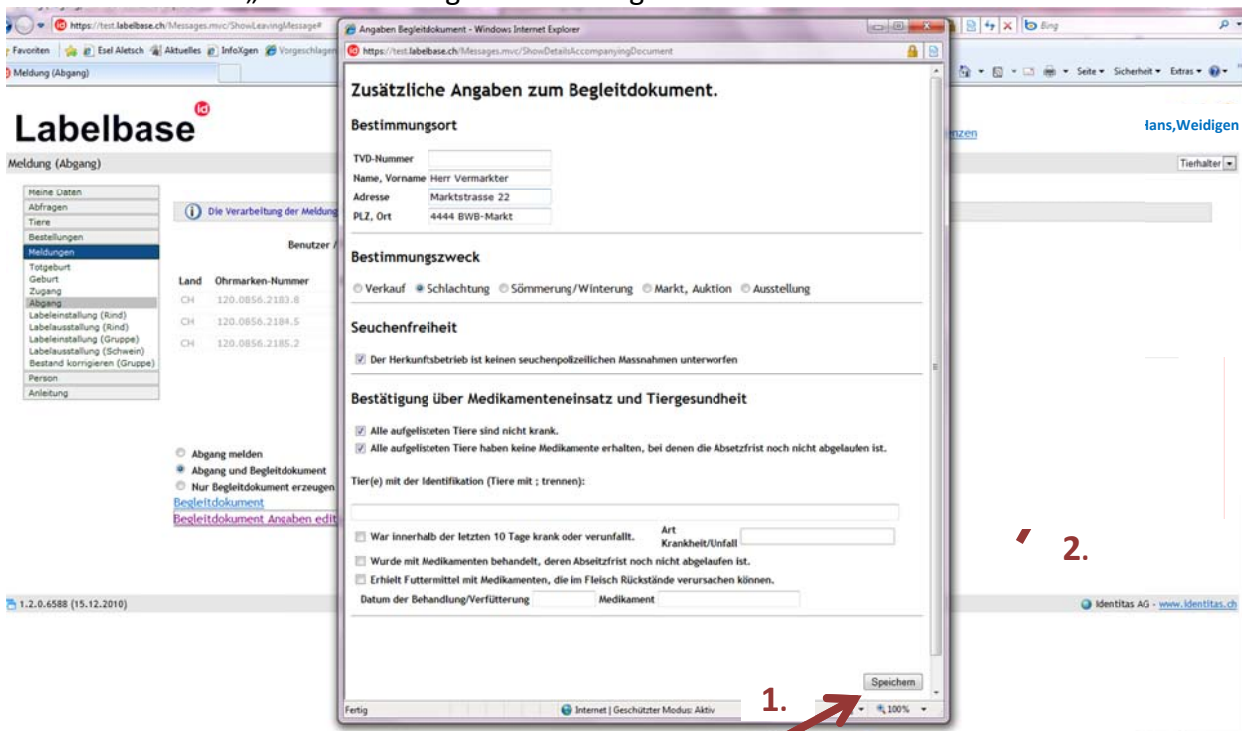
https://test.labelbase.ch/Messages.mvc/ShowLeavingMessage#
Favoriten | Esel Aletsch | Aktuelles | InfoXgen | Vorgeschlagen
Meldung (Abgang)

Angaben Begleitdokument - Windows Internet Explorer
https://test.labelbase.ch/Messages.mvc/ShowDetailsAccompanyingDocument

Bing
Seite ▾ Sicherheit ▾ Extras ▾

Labelbase

Meldung (Abgang)

lans,Weidigen
nzen
Tierhalter

Meine Daten
Abfragen
Tiere
Bestellungen
Meldungen
Totgeburt
Geburt
Zugang
Abgang
Labeleinstallung (Rind)
Labelausstallung (Rind)
Labeleinstallung (Gruppe)
Labelausstallung (Schwein)
Bestand korrigieren (Gruppe)
Person
Anleitung

Die Verarbeitung der Meldung

Benutzer /

| Land | Ohrmarken-Nummer |
|---|---|
| CH | 120.0856.2183.8 |
| CH | 120.0856.2184.5 |
| CH | 120.0856.2185.2 |

Abgang melden
Abgang und Begleitdokument
Nur Begleitdokument erzeugen
Begleitdokument
Begleitdokument Angaben edit

Zusätzliche Angaben zum Begleitdokument.

Bestimmungsort

TVD-Nummer
Name, Vorname Herr Vermarkter
Adresse Marktstrasse 22
PLZ, Ort 4444 BWB-Markt

Bestimmungszweck

Verkauf Schlachtung Sömmerung/Winterung Markt, Auktion Ausstellung

Seuchenfreiheit

Der Herkunftsbetrieb ist keinen seuchenpolizeilichen Massnahmen unterworfen

Bestätigung über Medikamenteneinsatz und Tiergesundheit

Alle aufgelisteten Tiere sind nicht krank.
Alle aufgelisteten Tiere haben keine Medikamente erhalten, bei denen die Absetzfrist noch nicht abgelaufen ist.

Tier(e) mit der Identifikation (Tiere mit ; trennen):

War innerhalb der letzten 10 Tage krank oder verunfallt. Art Krankheit/Unfall
Wurde mit Medikamenten behandelt, deren Absetzfrist noch nicht abgelaufen ist.
Erhielt Futtermittel mit Medikamenten, die im Fleisch Rückstände verursachen können.
Datum der Behandlung/Verfütterung Medikament

Speichern

2.

1.

1.2.0.6588 (15.12.2010)

Fertig Internet | Geschützter Modus: Aktiv 100%

Identitas AG - www.identitas.ch